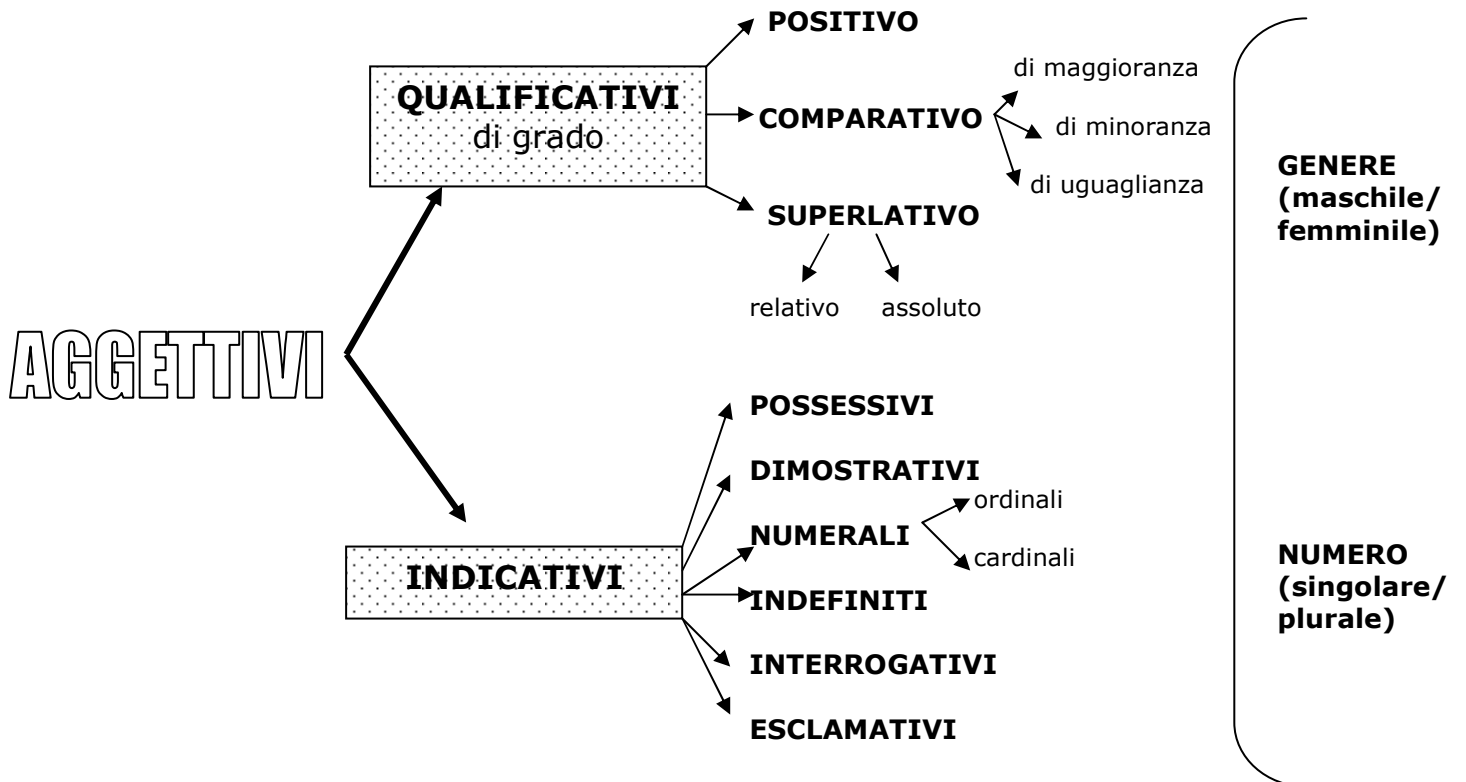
AGGETTIVI

QUALIFICATIVI
di grado

POSITIVO

COMPARATIVO

di maggioranza

di minoranza

di uguaglianza

SUPERLATIVO

relativo

assoluto

INDICATIVI

POSSESSIVI

DIMOSTRATIVI

NUMERALI

ordinali

cardinali

INDEFINITI

INTERROGATIVI

ESCLAMATIVI

GENERE (maschile/ femminile)

NUMERO (singolare/ plurale)